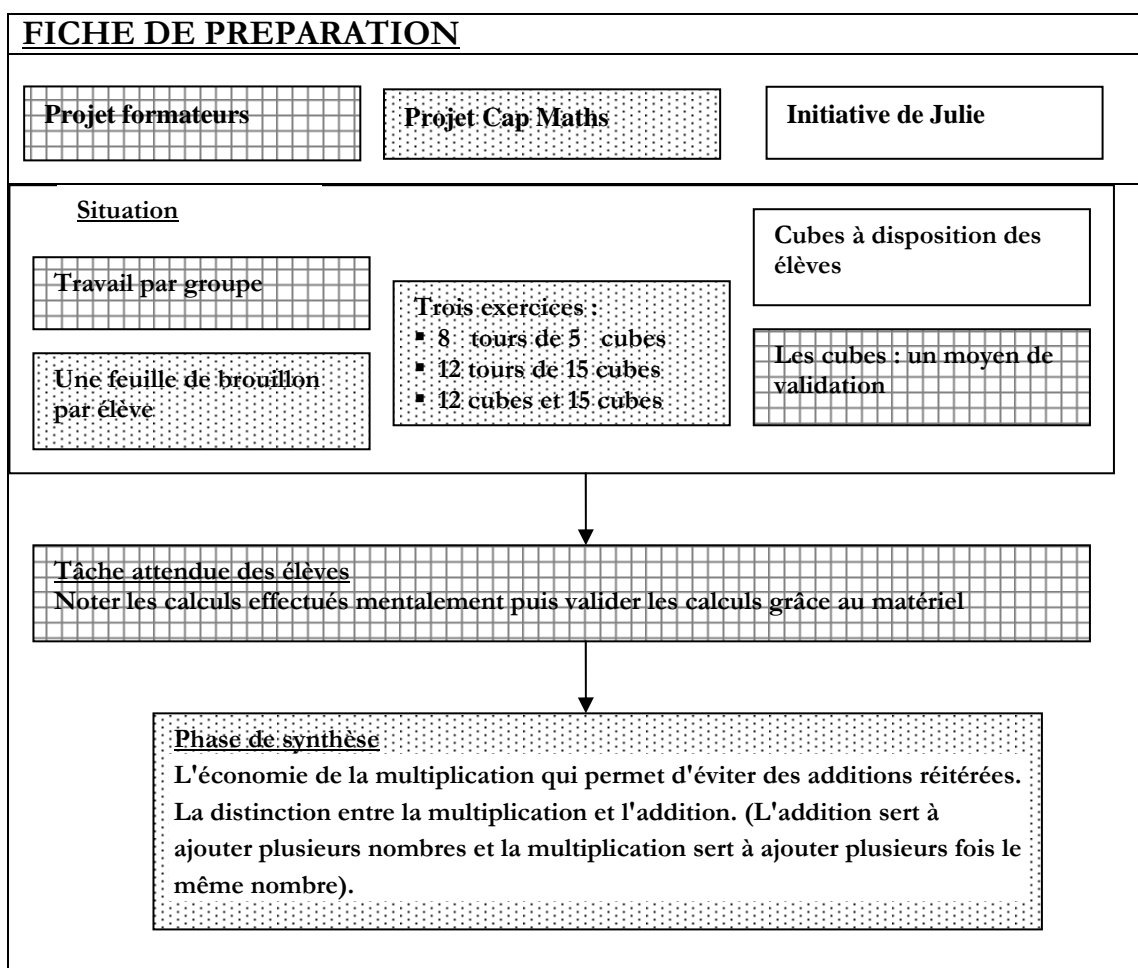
FICHE DE PREPARATION

Projet formateurs

Projet Cap Maths

Initiative de Julie

Situation

Travail par groupe

Une feuille de brouillon par élève

Trois exercices :
▪ 8 tours de 5 cubes
▪ 12 tours de 15 cubes
▪ 12 cubes et 15 cubes

Cubes à disposition des élèves

Les cubes : un moyen de validation

Tâche attendue des élèves
Noter les calculs effectués mentalement puis valider les calculs grâce au matériel

Phase de synthèse
L'économie de la multiplication qui permet d'éviter des additions réitérées. La distinction entre la multiplication et l'addition. (L'addition sert à ajouter plusieurs nombres et la multiplication sert à ajouter plusieurs fois le même nombre).